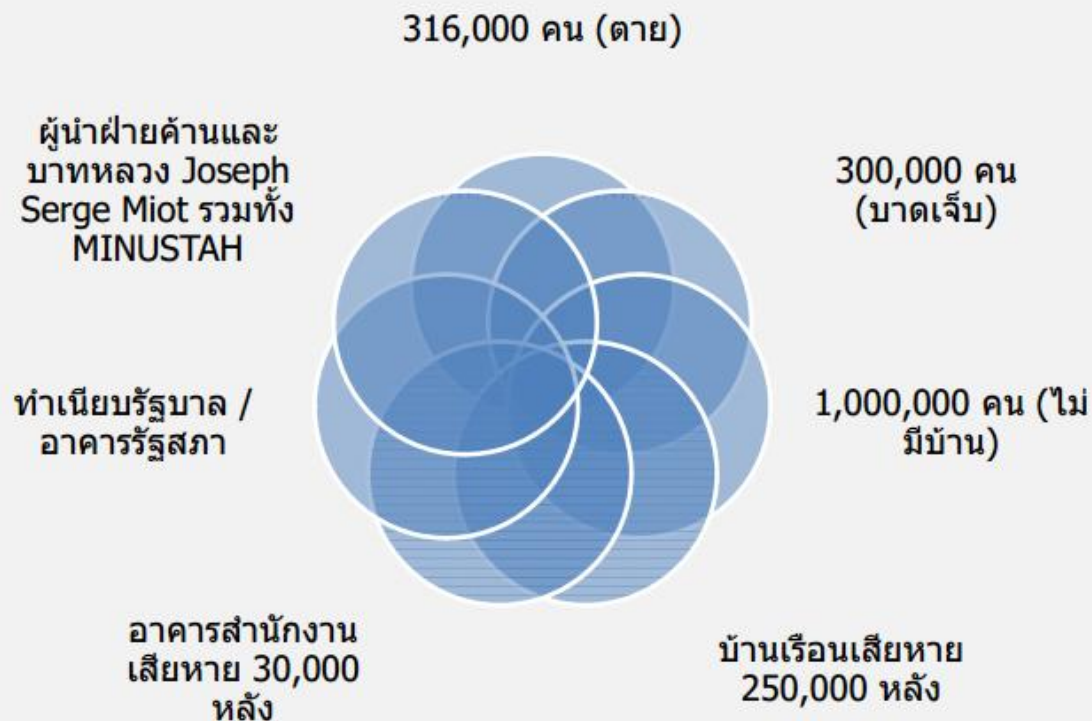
316,000 คน (ตาย)

300,000 คน (บาดเจ็บ)

1,000,000 คน (ไม่มีบ้าน)

บ้านเรือนเสียหาย 250,000 หลัง

อาคารสำนักงานเสียหาย 30,000 หลัง

ทำเนียบรัฐบาล / อาคารรัฐสภา

ผู้นำฝ่ายค้านและบาทหลวง Joseph Serge Miot รวมทั้ง MINUSTAH